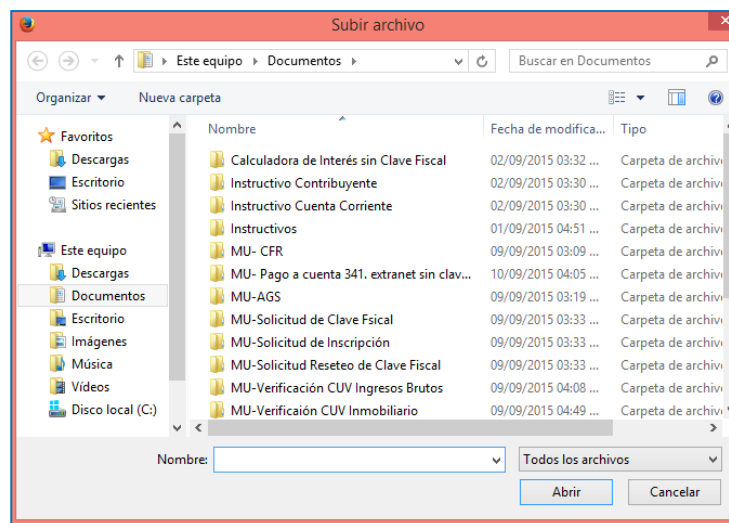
Subir archivo

Este equipo ▸ Documentos ▸

Buscar en Documentos

Organizar ▾ Nueva carpeta

Favoritos
Descargas
Escritorio
Sitios recientes

Este equipo
Descargas
Documentos
Escritorio
Imágenes
Música
Vídeos
Disco local (C:)

| Nombre | Fecha de modifica... | Tipo |
|---|---|---|
| Calculadora de Interés sin Clave Fiscal | 02/09/2015 03:32 ... | Carpeta de archivo |
| Instructivo Contribuyente | 02/09/2015 03:30 ... | Carpeta de archivo |
| Instructivo Cuenta Corriente | 02/09/2015 03:30 ... | Carpeta de archivo |
| Instructivos | 01/09/2015 04:51 ... | Carpeta de archivo |
| MU- CFR | 09/09/2015 03:09 ... | Carpeta de archivo |
| MU- Pago a cuenta 341. extranet sin clav... | 10/09/2015 04:05 ... | Carpeta de archivo |
| MU-AGS | 09/09/2015 03:19 ... | Carpeta de archivo |
| MU-Solicitud de Clave Fsical | 09/09/2015 03:33 ... | Carpeta de archivo |
| MU-Solicitud de Inscripción | 09/09/2015 03:33 ... | Carpeta de archivo |
| MU-Solicitud Reseteo de Clave Fiscal | 09/09/2015 03:33 ... | Carpeta de archivo |
| MU-Verificación CUV Ingresos Brutos | 09/09/2015 04:08 ... | Carpeta de archivo |
| MU-Verificaión CUV Inmobiliario | 09/09/2015 04:49 ... | Carpeta de archivo |

Nombre:
Todos los archivos
Abrir
Cancelar